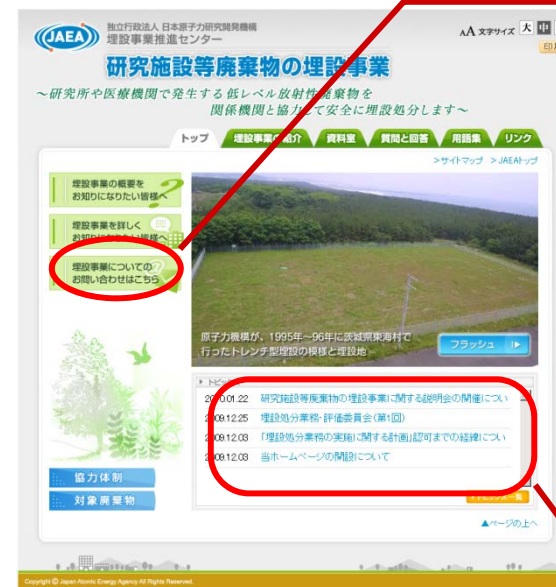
JAEA 独立行政法人 日本原子力研究開発機構
埋設事業推進センター

AA 文字サイズ 大 中

研究施設等廃棄物の埋設事業

～研究所や医療機関で発生する低レベル放射性廃棄物を関係機関と協力して安全に埋設処分します～

トップ　埋設事業の紹介　資料室　質問と回答　用語集　リンク

>サイトマップ　>JAEAトップ

埋設事業の概要をお知りになりたい皆様へ

埋設事業を詳しくお知りになりたい皆様へ

埋設事業についてのお問い合わせはこちら

原子力機構が、1995年～96年に茨城県東海村で行ったトレンチ型埋設の模擬と埋設地

フラッシュ

トピックス

2010.01.22　研究施設等廃棄物の埋設事業に関する説明会の開催につい

2009.12.25　埋設処分業務・評価委員会(第1回)

2009.12.03　「埋設処分業務の実施に関する計画」認可までの経緯につい

2009.12.03　当ホームページの開設について

協力体制

対象廃棄物

▲ページの上へ

Copyright © Japan Atomic Energy Agency All Rights Reserved.